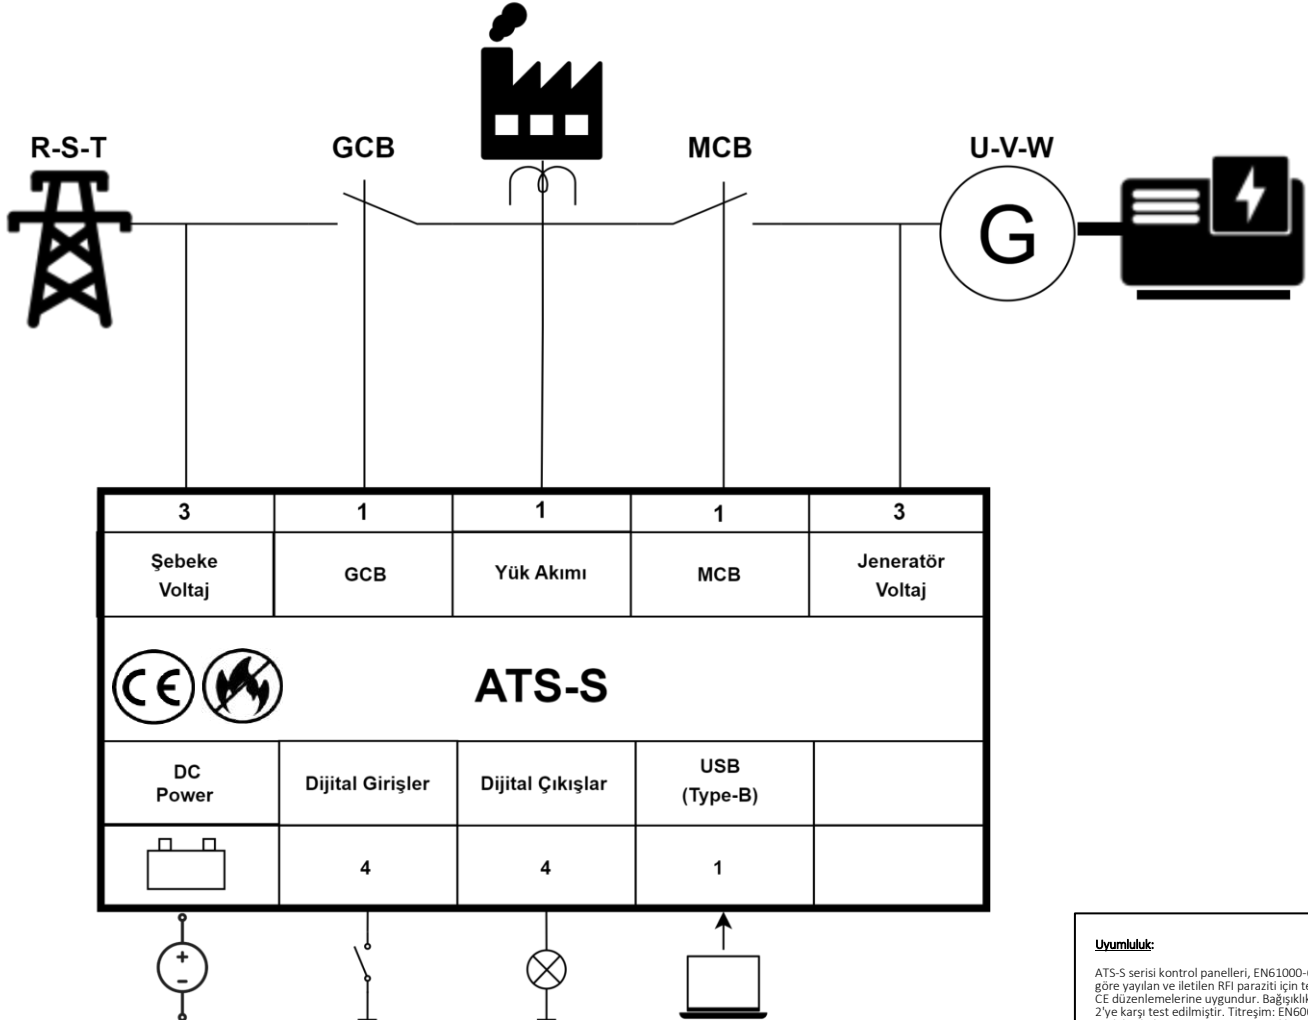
R-S-T

GCB

MCB

U-V-W

G

| 3 | 1 | 1 | 1 | 3 |
|---|---|---|---|---|
| Şebeke Voltaj | GCB | Yük Akımı | MCB | Jeneratör Voltaj |

ATS-S

| DC Power | Dijital Girişler | Dijital Çıkışlar | USB (Type-B) | |
|---|---|---|---|---|
| | 4 | 4 | 1 | |

+
-

Uyumluluk:

ATS-S serisi kontrol panelleri, EN61000-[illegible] göre yayılan ve iletilen RFI paraziti için te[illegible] CE düzenlemelerine uygundur. Bağışıklık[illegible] 2'ye karşı test edilmiştir. Titreşim: EN60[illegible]